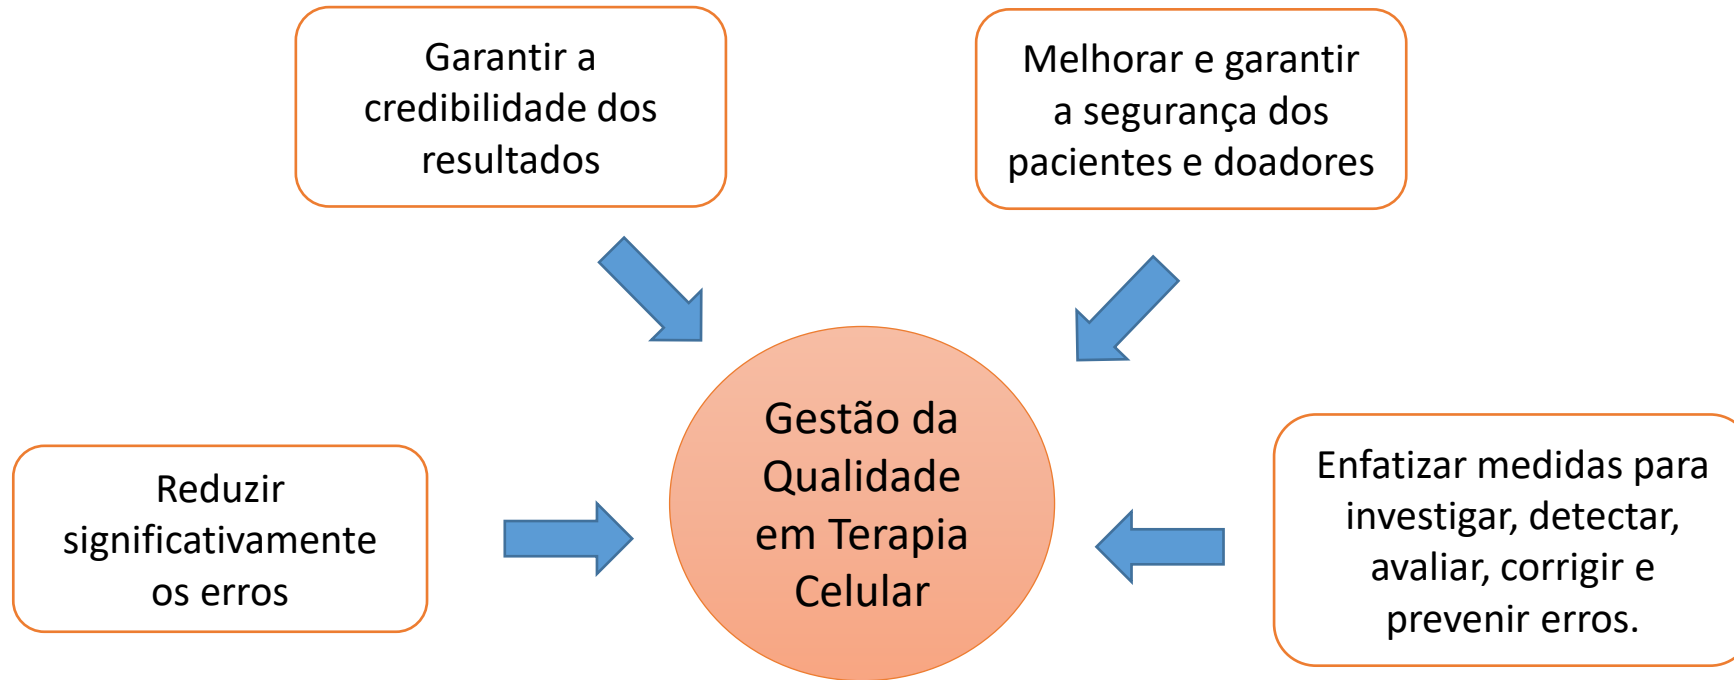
Garantir a credibilidade dos resultados

Melhorar e garantir a segurança dos pacientes e doadores

Reduzir significativamente os erros

Gestão da Qualidade em Terapia Celular

Enfatizar medidas para investigar, detectar, avaliar, corrigir e prevenir erros.